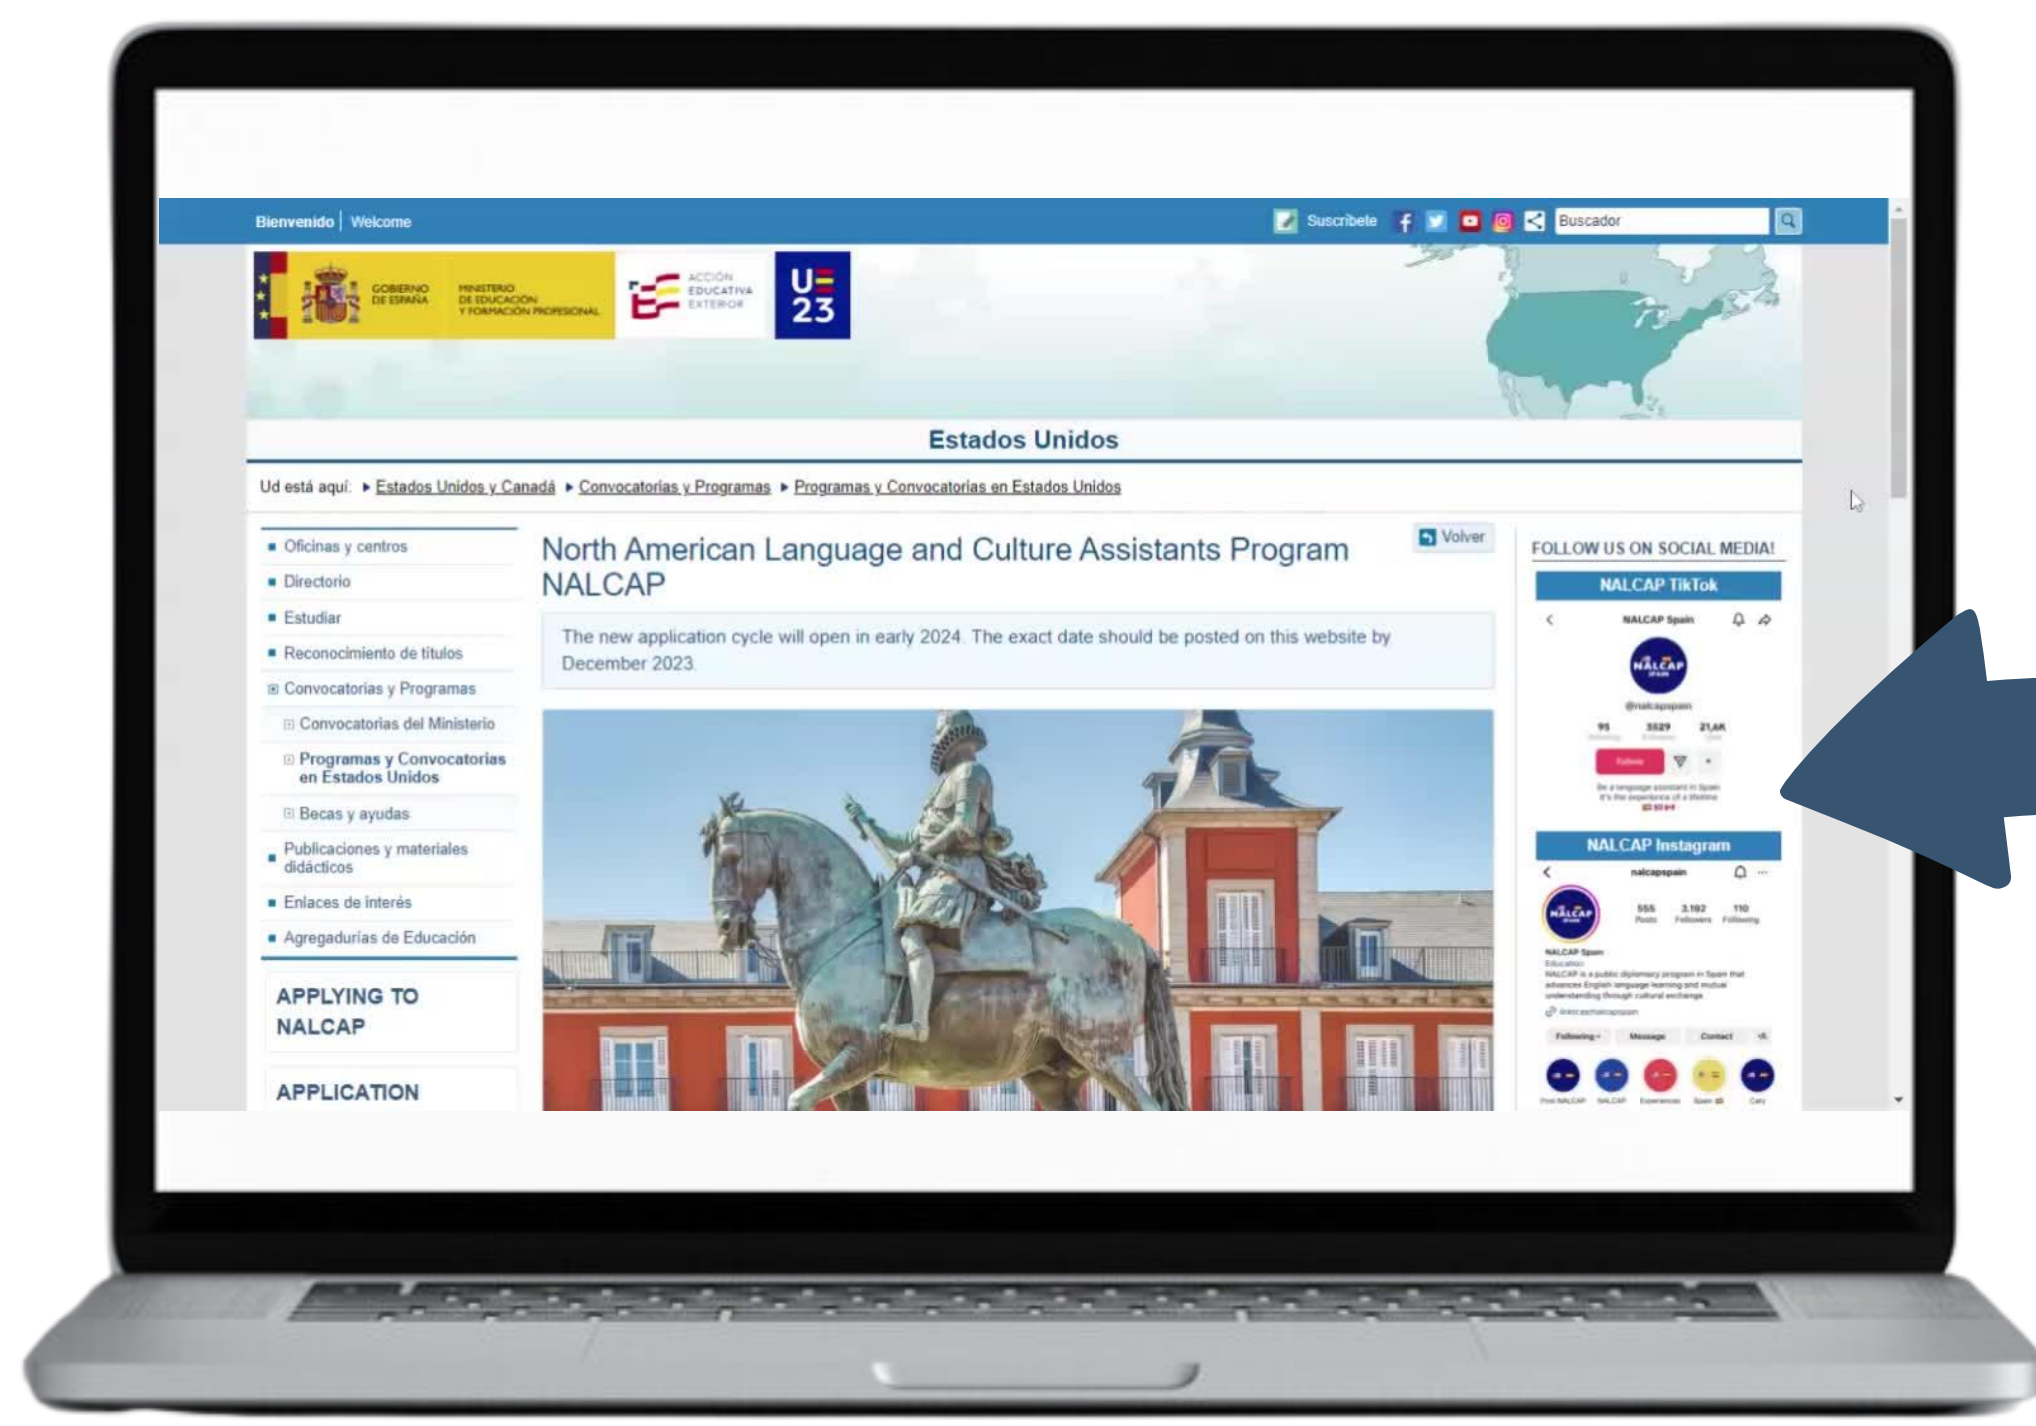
Bienvenido | Welcome

Suscríbete

Buscador

GOBIERNO DE ESPAÑA

MINISTERIO DE EDUCACIÓN Y FORMACIÓN PROFESIONAL

ACCIÓN EDUCATIVA EXTERIOR

U
23

Estados Unidos

Ud está aquí: ▸ Estados Unidos y Canadá ▸ Convocatorias y Programas ▸ Programas y Convocatorias en Estados Unidos

- Oficinas y centros
- Directorio
- Estudiar
- Reconocimiento de títulos
- Convocatorias y Programas
- Convocatorias del Ministerio
- Programas y Convocatorias en Estados Unidos
- Becas y ayudas
- Publicaciones y materiales didácticos
- Enlaces de interés
- Agregadurías de Educación

APPLYING TO NALCAP

APPLICATION

Volver

North American Language and Culture Assistants Program NALCAP

The new application cycle will open in early 2024. The exact date should be posted on this website by December 2023.

FOLLOW US ON SOCIAL MEDIA!

NALCAP TikTok

NALCAP Spain

NALCAP

@nalcapspain

95 3529 21,4K

NALCAP Instagram

nalcapspain

555 3.192 110
Posts Followers Following

NALCAP Spain

Following Message Contact